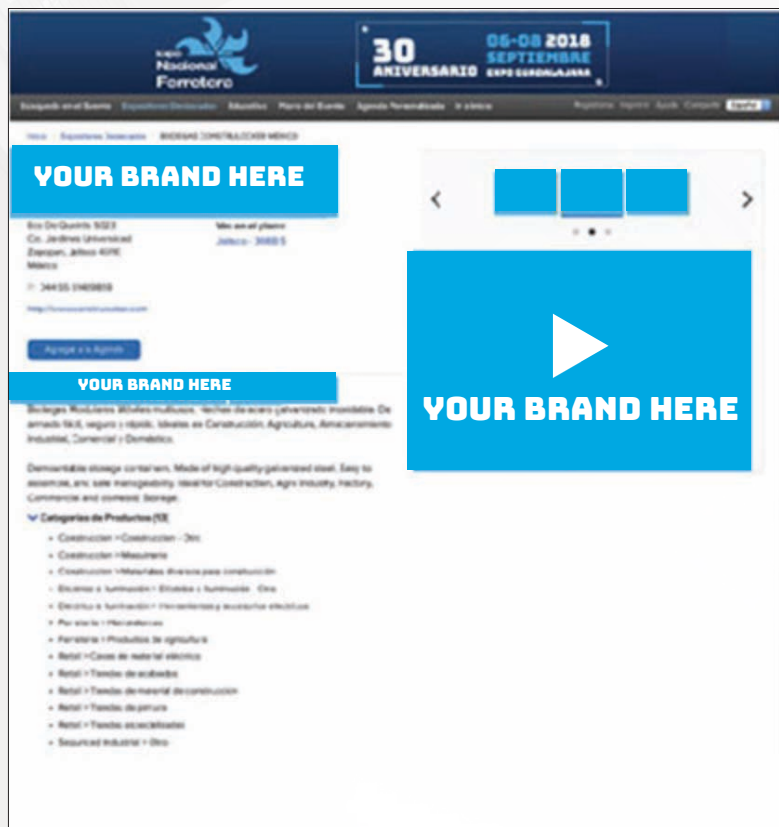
Expo Nacional Ferretera

30 ANIVERSARIO

05-08 2018 SEPTIEMBRE EXPO GUADALAJARA

Búsqueda en el Evento Expositores Destacados Eduación Plano del Evento Agenda Personalizada Ir a Inicio

Registrese Ingresar Ayuda Contacto Español

Inicio > Expositores Destacados > BODEGAS CONSTRUCCION MEXICO

YOUR BRAND HERE

Eco De Quintín 5023
Co. Jardines Universidad
Zapopan, Jalisco 45110
México

Ver en el plano
Jalisco - 3660 S

+ 344 55 31469858

http://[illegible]

Agregar a mi Agenda

YOUR BRAND HERE

Bodegas Modulares Móviles multiusos. Hechas de acero galvanizado inoxidable. De armado fácil, seguro y rápido. Ideales en Construcción, Agricultura, Almacenamiento Industrial, Comercial y Doméstico.

Demountable storage containers. Made of high quality galvanized steel. Easy to assemble, and safe manageability. Ideal for Construction, Agro Industry, Factory, Commercial and domestic Storage.

Categorías de Productos (13)

• Construcción > Construcción - Otro
• Construcción > Maquinaria
• Construcción > Materiales diversos para construcción
• Eléctrico e iluminación > Eléctrico e iluminación - Otro
• Eléctrico e iluminación > Herramientas y accesorios eléctricos
• Ferretería > Herramientas
• Ferretería > Productos de agricultura
• Retail > Casas de material eléctrico
• Retail > Tiendas de acabados
• Retail > Tiendas de material de construcción
• Retail > Tiendas de pintura
• Retail > Tiendas especializadas
• Seguridad Industrial > Otro

YOUR BRAND HERE